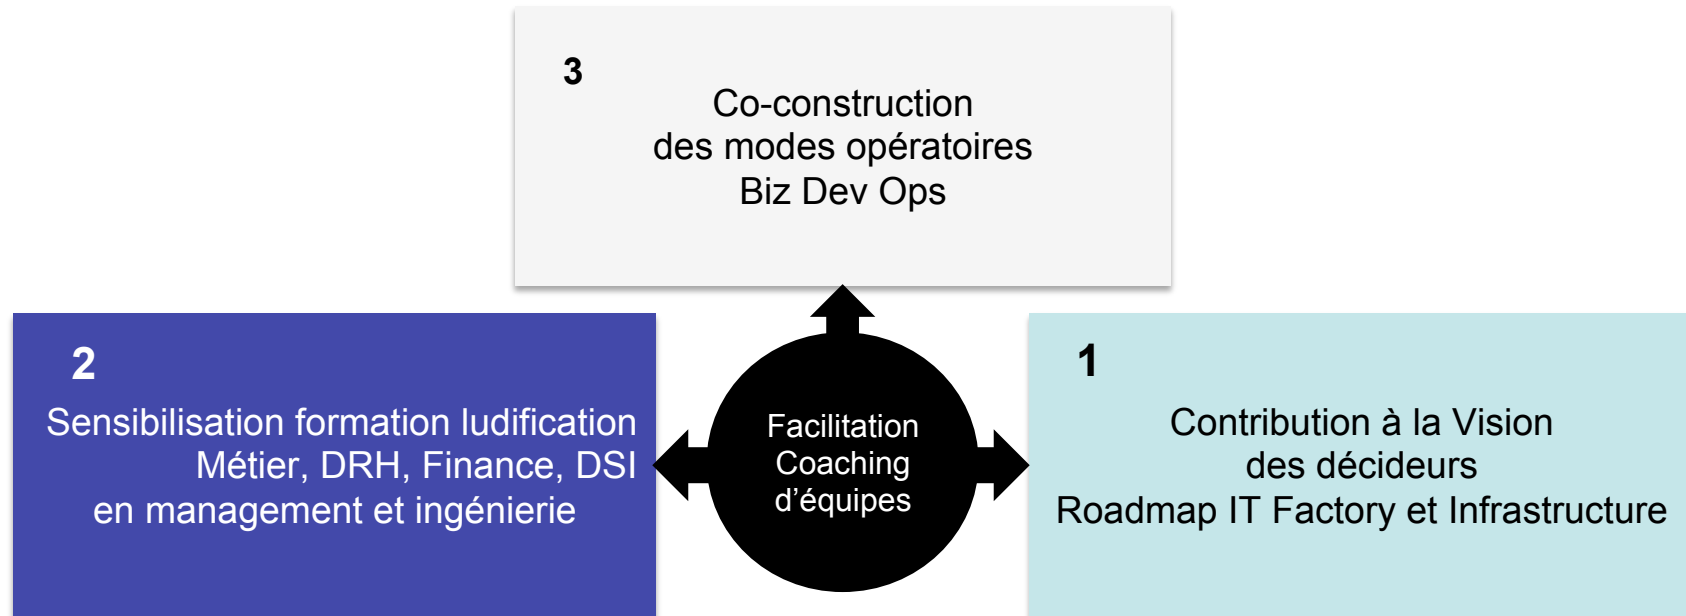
3

Co-construction
des modes opératoires
Biz Dev Ops

2

Sensibilisation formation ludification
Métier, DRH, Finance, DSI
en management et ingénierie

Facilitation
Coaching
d'équipes

1

Contribution à la Vision
des décideurs
Roadmap IT Factory et Infrastructure